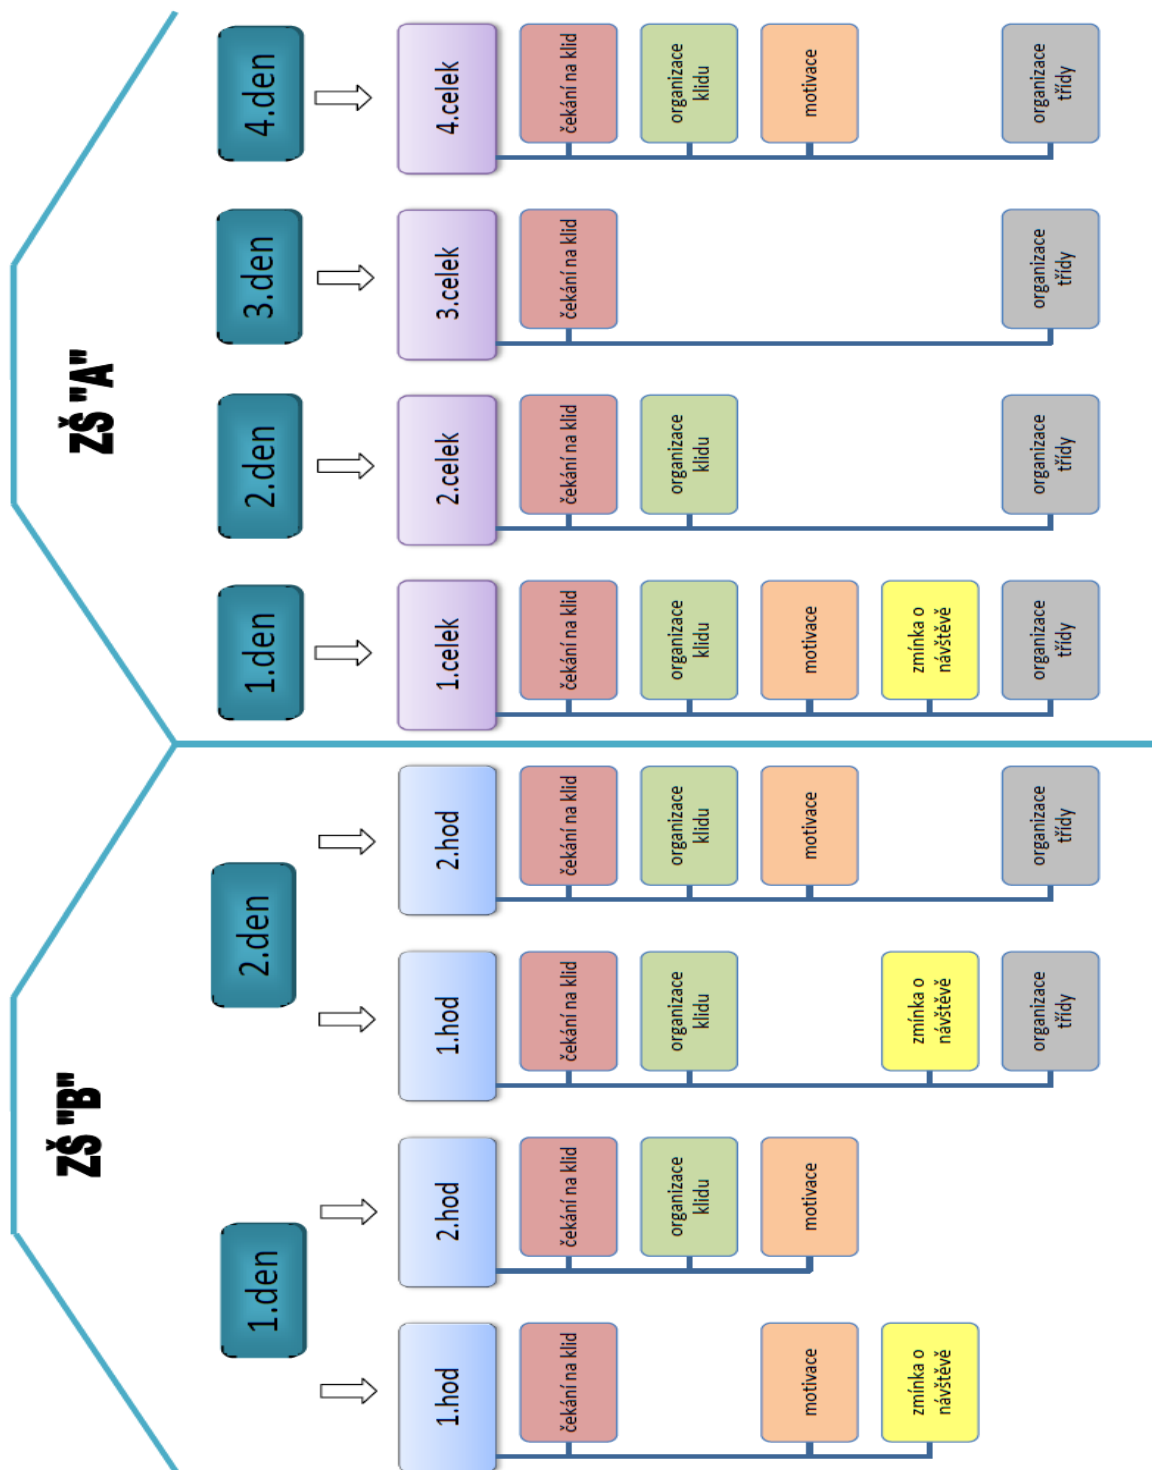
ZŠ "A"

4.den
4.celek
čekání na klid
organizace klidu
motivace
organizace třídy

3.den
3.celek
čekání na klid
organizace třídy

2.den
2.celek
čekání na klid
organizace klidu
organizace třídy

1.den
1.celek
čekání na klid
organizace klidu
motivace
zmínka o návštěvě
organizace třídy

ZŠ "B"

2.den
2.hod
čekání na klid
organizace klidu
motivace
organizace třídy

1.hod
čekání na klid
organizace klidu
zmínka o návštěvě
organizace třídy

1.den
2.hod
čekání na klid
organizace klidu
motivace

1.hod
čekání na klid
motivace
zmínka o návštěvě